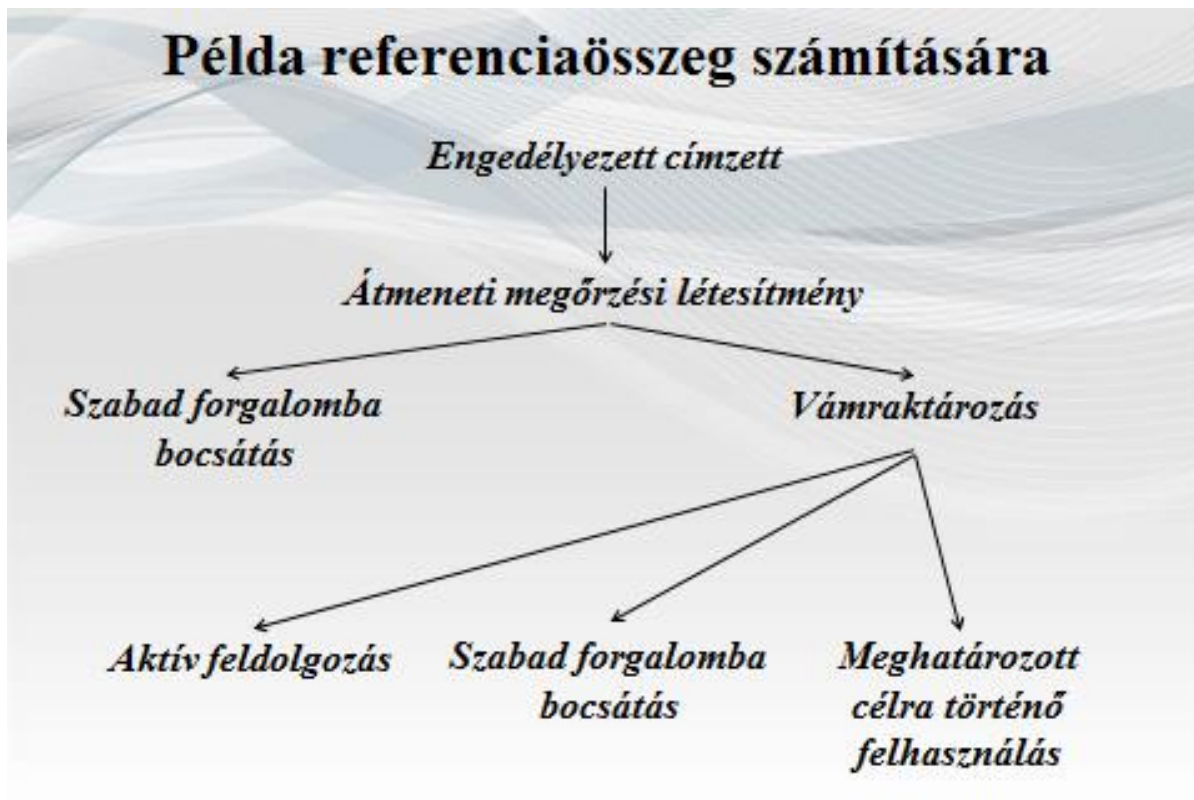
Példa referenciaösszeg számítására

Engedélyezett címzett

Átmeneti megőrzési létesítmény

Szabad forgalomba bocsátás

Vámraktározás

Aktív feldolgozás

Szabad forgalomba bocsátás

Meghatározott célra történő felhasználás